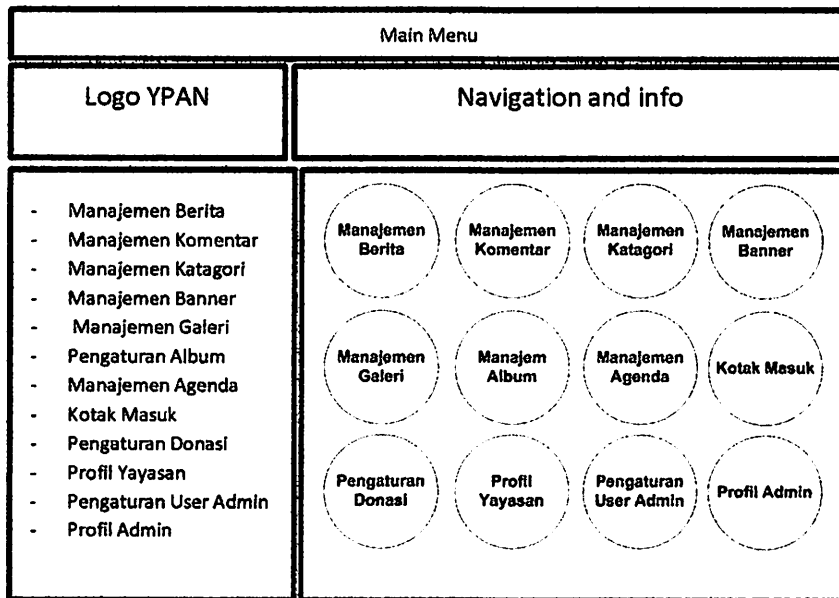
Main Menu

Logo YPAN

Navigation and info

- Manajemen Berita
- Manajemen Komentar
- Manajemen Katagori
- Manajemen Banner
- Manajemen Galeri
- Pengaturan Album
- Manajemen Agenda
- Kotak Masuk
- Pengaturan Donasi
- Profil Yayasan
- Pengaturan User Admin
- Profil Admin

Manajemen Berita

Manajemen Komentar

Manajemen Katagori

Manajemen Banner

Manajemen Galeri

Manajem Album

Manajemen Agenda

Kotak Masuk

Pengaturan Donasi

Profil Yayasan

Pengaturan User Admin

Profil Admin